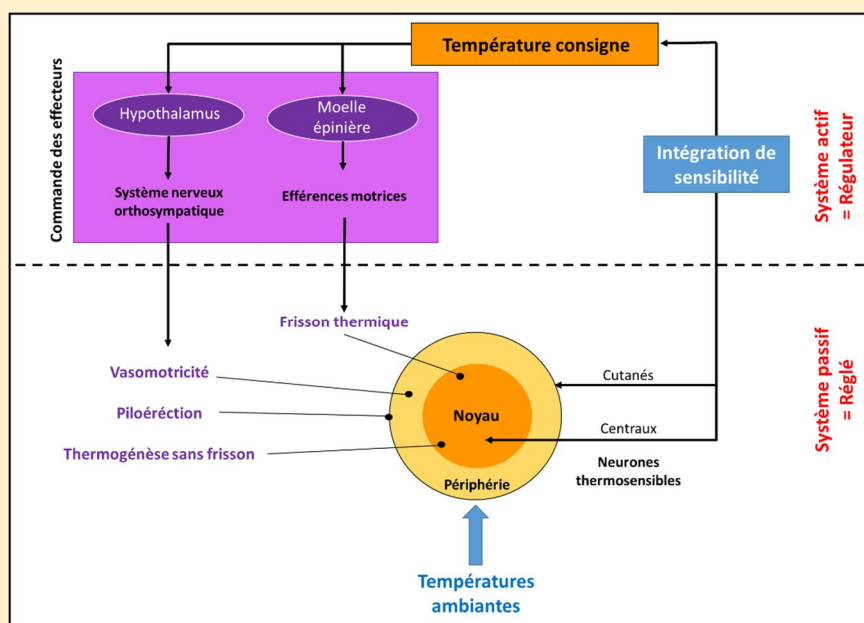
Température consigne

Commande des effecteurs

Hypothalamus

Moelle épinière

Système nerveux orthosympatique

Efférences motrices

Intégration de sensibilité

Système actif = Régulateur

Frisson thermique

Vasomotricité

Piloéréction

Thermogénèse sans frisson

Noyau

Périphérie

Cutanés

Centraux

Neurones thermosensibles

Système passif = Réglé

Températures ambiantes